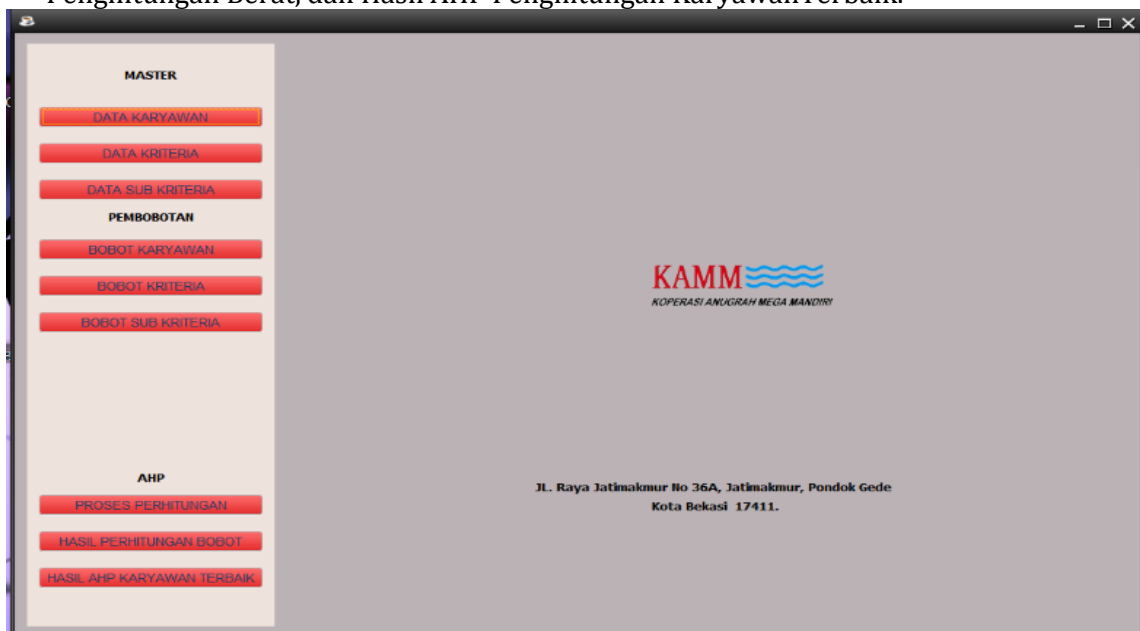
Penghitungan Berat, dan Hasil AHP Penghitungan Karyawan Terbaik.

MASTER

DATA KARYAWAN

DATA KRITERIA

DATA SUB KRITERIA

PEMBOBOTAN

BOBOT KARYAWAN

BOBOT KRITERIA

BOBOT SUB KRITERIA

AHP

PROSES PERHITUNGAN

HASIL PERHITUNGAN BOBOT

HASIL AHP KARYAWAN TERBAIK

KAMM

KOPERASI ANUGRAH MEGA MANDIRI

Jl. Raya Jatimakmur No 36A, Jatimakmur, Pondok Gede
Kota Bekasi 17411.